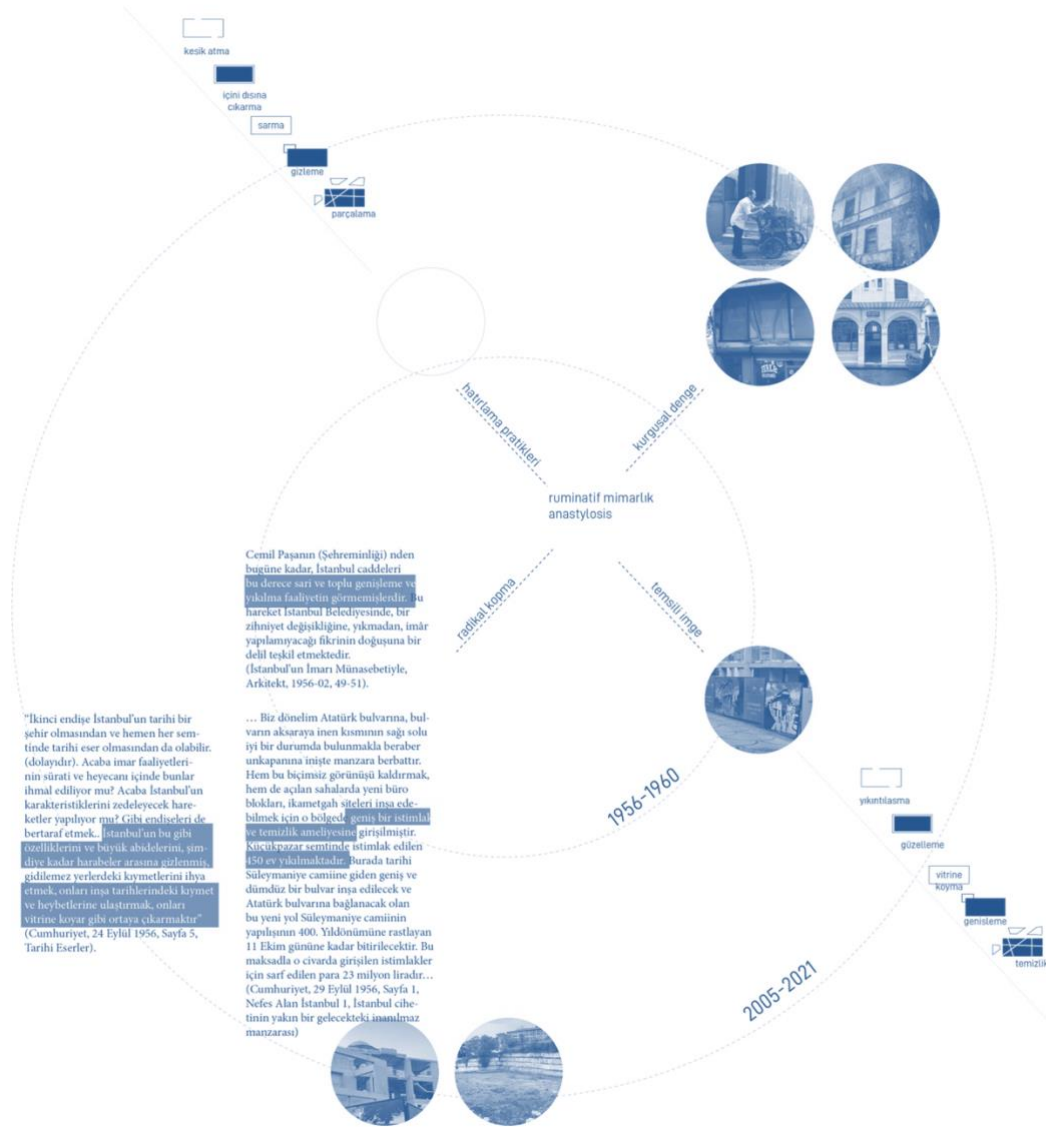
kesik atma

içini dısına cıkarma

sarma

gizleme

parçalama

hatırlama pratikleri

kurgusal denge

ruminatif mimarlık anastylosis

radikal kopma

temsili imge

Cemil Paşanın (Şehreminliği) nden bugüne kadar, İstanbul caddeleri bu derece sari ve toplu genişleme ve yıkılma faaliyetin görmemişlerdir. Bu hareket İstanbul Belediyesinde, bir zihniyet değişikliğine, yıkmadan, imâr yapılamıyacağı fikrinin doğuşuna bir delil teşkil etmektedir.
(İstanbul'un İmarı Münasebetiyle, Arkitekt, 1956-02, 49-51).

"İkinci endişe İstanbul'un tarihi bir şehir olmasından ve hemen her semtinde tarihi eser olmasından da olabilir. (dolayıdır). Acaba imar faaliyetlerinin sürati ve heyecanı içinde bunlar ihmal ediliyor mu? Acaba İstanbul'un karakteristiklerini zedeleyecek hareketler yapılıyor mu? Gibi endişeleri de bertaraf etmek. İstanbul'un bu gibi özelliklerini ve büyük abidelerini, şimdiye kadar harabeler arasına gizlenmiş, gidilemez yerlerdeki kıymetlerini ihya etmek, onları inşa tarihlerindeki kıymet ve heybetlerine ulaştırmak, onları vitrine koyar gibi ortaya çıkarmaktır"
(Cumhuriyet, 24 Eylül 1956, Sayfa 5, Tarihi Eserler).

… Biz dönelim Atatürk bulvarına, bulvarın aksaraya inen kısmının sağı solu iyi bir durumda bulunmakla beraber unkapanına inişte manzara berbattır. Hem bu biçimsiz görünüşü kaldırmak, hem de açılan sahalarda yeni büro blokları, ikametgah siteleri inşa edebilmek için o bölgede geniş bir istimlak ve temizlik ameliyesine girişilmiştir. Küçükpazar semtinde istimlak edilen 450 ev yıkılmaktadır. Burada tarihi Süleymaniye camiine giden geniş ve dümdüz bir bulvar inşa edilecek ve Atatürk bulvarına bağlanacak olan bu yeni yol Süleymaniye camiinin yapılışının 400. Yıldönümüne rastlayan 11 Ekim gününe kadar bitirilecektir. Bu maksadla o civarda girişilen istimlakler için sarf edilen para 23 milyon liradır…
(Cumhuriyet, 29 Eylül 1956, Sayfa 1, Nefes Alan İstanbul 1, İstanbul cihetinin yakın bir gelecekteki inanılmaz manzarası)

1956-1960

2005-2021

yıkıntılasma

güzelleme

vitrine koyma

genisleme

temizlik